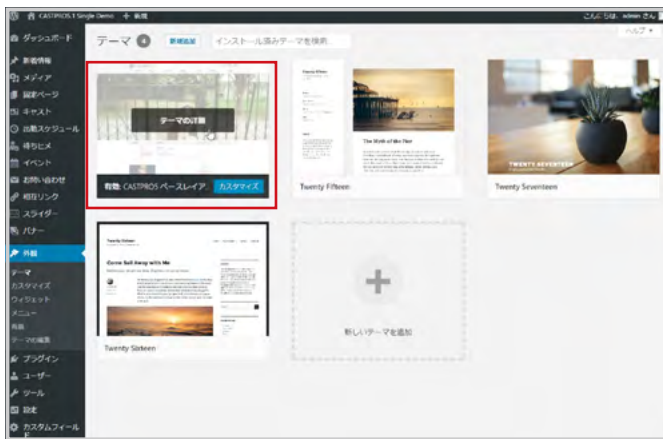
CASTPROS 1 Single Demo + 新規 こんにちは、admin さん

ヘルプ ▾

ダッシュボード
新着情報
メディア
固定ページ
キャスト
出勤スケジュール
待ちヒメ
イベント
お問い合わせ
相互リンク
スライダー
バナー
外観
テーマ
カスタマイズ
ウィジェット
メニュー
背景
テーマの編集
プラグイン
ユーザー
ツール
設定
カスタムフィールド

テーマ 4 新規追加 インストール済みテーマを検索...

テーマの詳細
有効: CASTPROS ベースレイア... カスタマイズ

Twenty Fifteen

The Myth of the Pier

Twenty Seventeen

TWENTY SEVENTEEN

Twenty Sixteen

Come Sail Away with Me

新しいテーマを追加